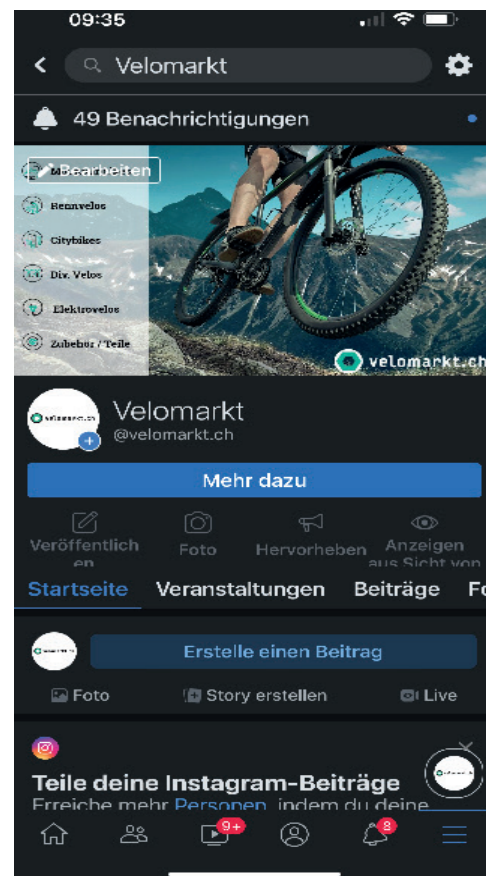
09:35

Velomarkt

49 Benachrichtigungen

Bearbeiten

Rennvelos

Citybikes

Div. Velos

Elektrovelos

Zubehör / Teile

velomarkt.ch

Velomarkt
@velomarkt.ch

Mehr dazu

Veröffentlichen

Foto

Hervorheben

Anzeigen aus Sicht von

Startseite Veranstaltungen Beiträge Fo

Erstelle einen Beitrag

Foto Story erstellen Live

Teile deine Instagram-Beiträge
Erreiche mehr Personen, indem du deine

9+

2